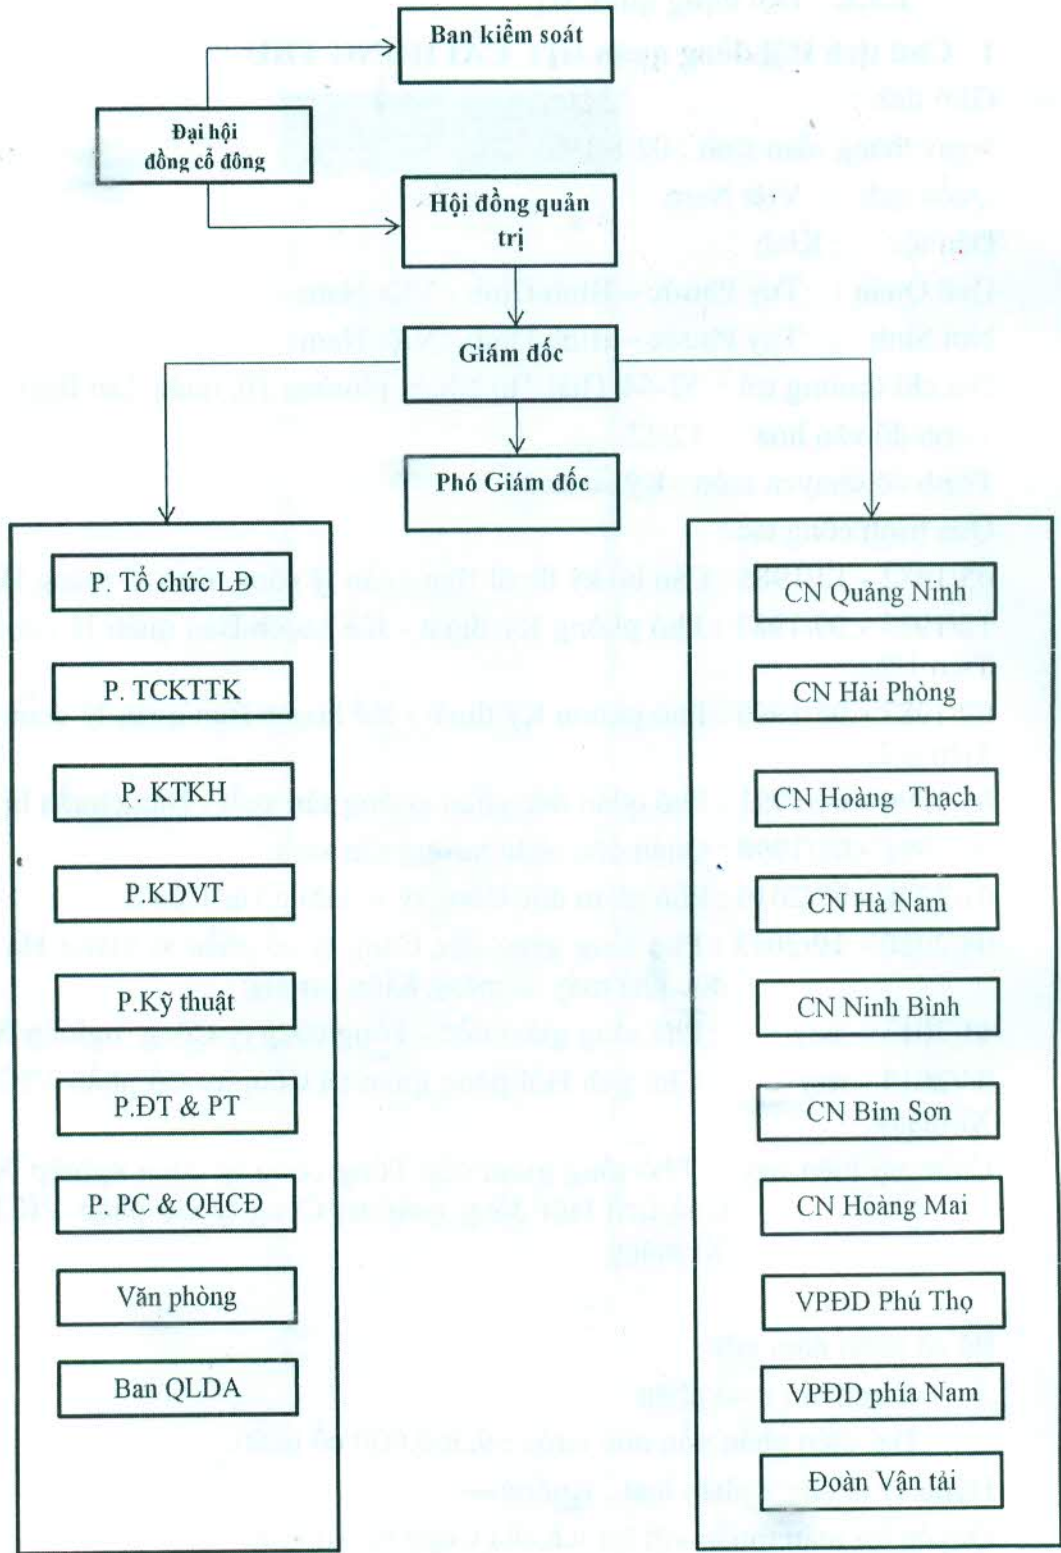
Ban kiểm soát

Đại hội đồng cổ đông

Hội đồng quản trị

Giám đốc

Phó Giám đốc

P. Tổ chức LĐ

P. TCKTTK

P. KTKH

P.KDVT

P.Kỹ thuật

P.ĐT & PT

P. PC & QHCĐ

Văn phòng

Ban QLDA

CN Quảng Ninh

CN Hải Phòng

CN Hoàng Thạch

CN Hà Nam

CN Ninh Bình

CN Bỉm Sơn

CN Hoàng Mai

VPĐD Phú Thọ

VPĐD phía Nam

Đoàn Vận tải